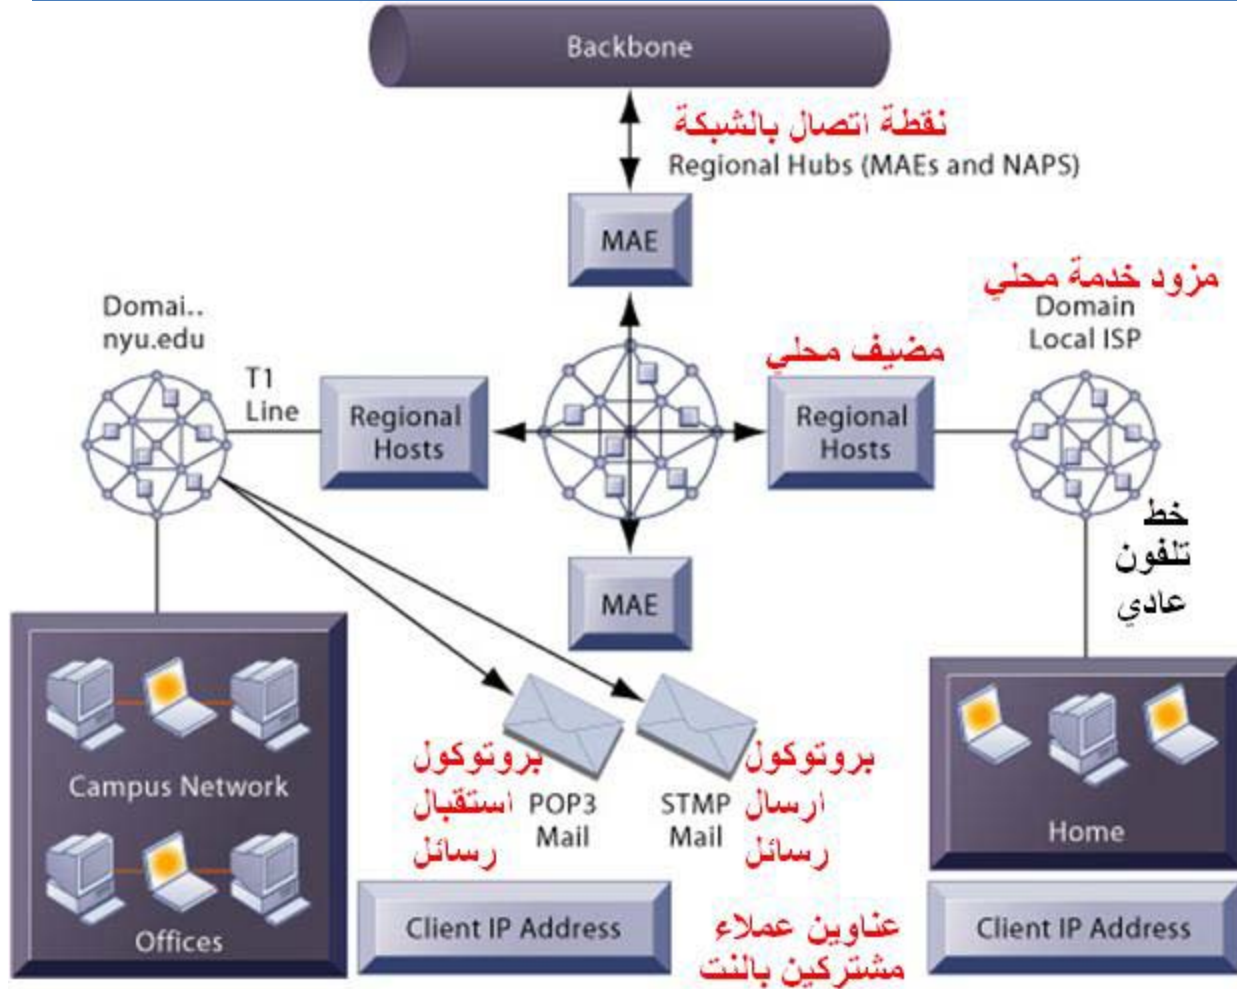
Backbone

نقطة اتصال بالشبكة
Regional Hubs (MAEs and NAPS)

MAE

مزود خدمة محلي
Domain
Local ISP

Domai..
nyu.edu

مضيف محلي

T1
Line

Regional
Hosts

Regional
Hosts

خط
تلفون
عادي

MAE

Campus Network

Offices

بروتوكول
استقبال
رسائل
POP3
Mail

STMP
Mail
بروتوكول
ارسال
رسائل

Home

Client IP Address

عناوين عملاء
مشتركين بالنت

Client IP Address